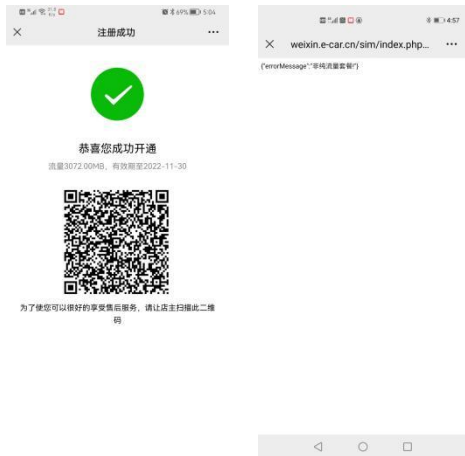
69% 5:04

×

注册成功

···

恭喜您成功开通

流量3072.00MB，有效期至2022-11-30

为了使您可以很好的享受售后服务，请让店主扫描此二维码

4:57

×

weixin.e-car.cn/sim/index.php...

···

{"errorMessage":"非纯流量套餐!"}